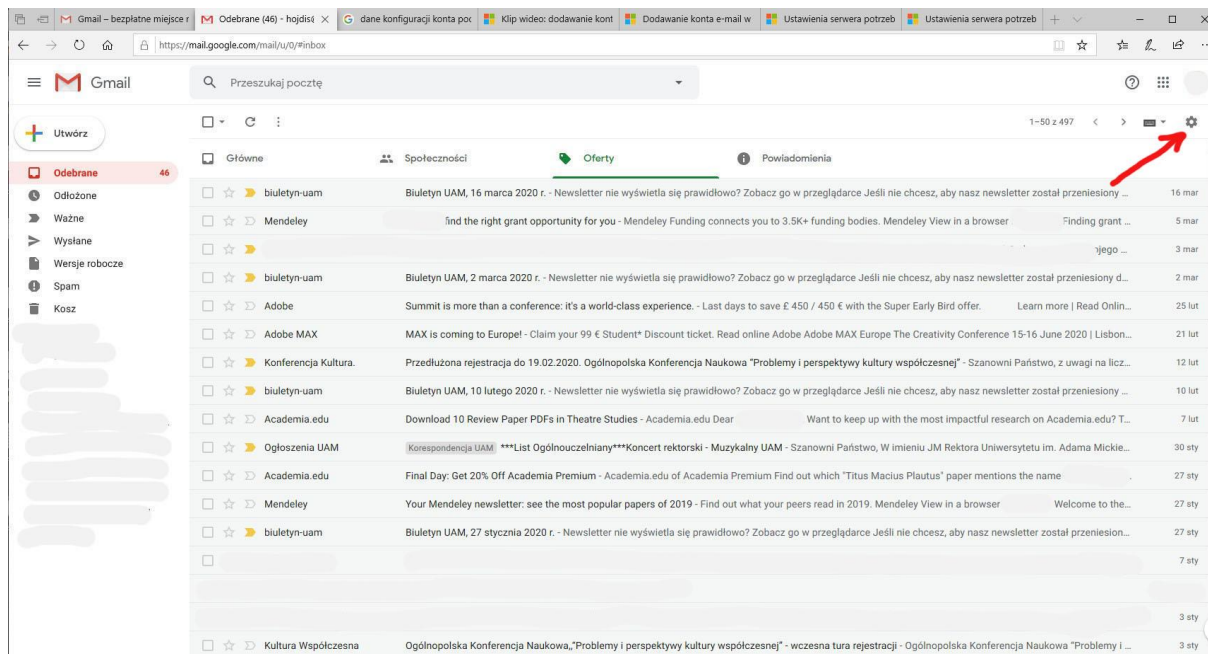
Gmail – bezpłatne miejsce r | Odebrane (46) - hojdis | dane konfiguracji konta poc | Klip wideo: dodawanie kont | Dodawanie konta e-mail w | Ustawienia serwera potrzeb | Ustawienia serwera potrzeb

https://mail.google.com/mail/u/0/#inbox

Gmail

Przeszukaj pocztę

Utwórz

Odebrane 46
Odłożone
Ważne
Wysłane
Wersje robocze
Spam
Kosz

1–50 z 497

Główne | Społeczności | Oferty | Powiadomienia

biuletyn-uam | Biuletyn UAM, 16 marca 2020 r. - Newsletter nie wyświetla się prawidłowo? Zobacz go w przeglądarce Jeśli nie chcesz, aby nasz newsletter został przeniesiony ... | 16 mar
Mendeley | find the right grant opportunity for you - Mendeley Funding connects you to 3.5K+ funding bodies. Mendeley View in a browser Finding grant ... | 5 mar
| ..njego ... | 3 mar
biuletyn-uam | Biuletyn UAM, 2 marca 2020 r. - Newsletter nie wyświetla się prawidłowo? Zobacz go w przeglądarce Jeśli nie chcesz, aby nasz newsletter został przeniesiony d... | 2 mar
Adobe | Summit is more than a conference: it's a world-class experience. - Last days to save £ 450 / 450 € with the Super Early Bird offer. Learn more | Read Onlin... | 25 lut
Adobe MAX | MAX is coming to Europe! - Claim your 99 € Student* Discount ticket. Read online Adobe Adobe MAX Europe The Creativity Conference 15-16 June 2020 | Lisbon... | 21 lut
Konferencja Kultura. | Przedłużona rejestracja do 19.02.2020. Ogólnopolska Konferencja Naukowa "Problemy i perspektywy kultury współczesnej" - Szanowni Państwo, z uwagi na licz... | 12 lut
biuletyn-uam | Biuletyn UAM, 10 lutego 2020 r. - Newsletter nie wyświetla się prawidłowo? Zobacz go w przeglądarce Jeśli nie chcesz, aby nasz newsletter został przeniesiony ... | 10 lut
Academia.edu | Download 10 Review Paper PDFs in Theatre Studies - Academia.edu Dear Want to keep up with the most impactful research on Academia.edu? T... | 7 lut
Ogłoszenia UAM | Korespondencja UAM ***List Ogólnouczelniany***Koncert rektorski - Muzykalny UAM - Szanowni Państwo, W imieniu JM Rektora Uniwersytetu im. Adama Mickie... | 30 sty
Academia.edu | Final Day: Get 20% Off Academia Premium - Academia.edu of Academia Premium Find out which "Titus Macius Plautus" paper mentions the name | 27 sty
Mendeley | Your Mendeley newsletter: see the most popular papers of 2019 - Find out what your peers read in 2019. Mendeley View in a browser Welcome to the... | 27 sty
biuletyn-uam | Biuletyn UAM, 27 stycznia 2020 r. - Newsletter nie wyświetla się prawidłowo? Zobacz go w przeglądarce Jeśli nie chcesz, aby nasz newsletter został przeniesion... | 27 sty
| 7 sty
| 3 sty
Kultura Współczesna | Ogólnopolska Konferencja Naukowa,,"Problemy i perspektywy kultury współczesnej" - wczesna tura rejestracji - Ogólnopolska Konferencja Naukowa "Problemy i ... | 3 sty